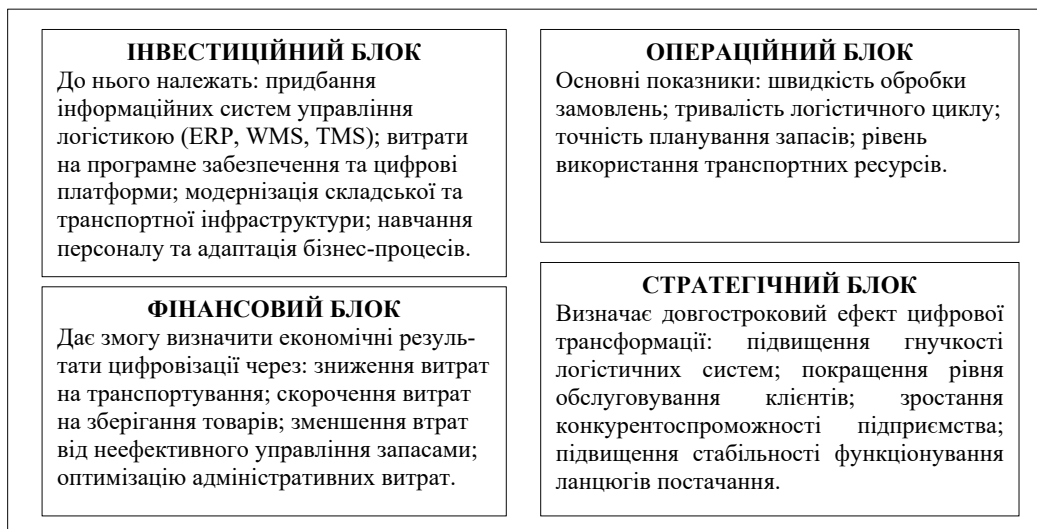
ІНВЕСТИЦІЙНИЙ БЛОК
До нього належать: придбання інформаційних систем управління логістикою (ERP, WMS, TMS); витрати на програмне забезпечення та цифрові платформи; модернізація складської та транспортної інфраструктури; навчання персоналу та адаптація бізнес-процесів.

ФІНАНСОВИЙ БЛОК
Дає змогу визначити економічні результати цифровізації через: зниження витрат на транспортування; скорочення витрат на зберігання товарів; зменшення втрат від неефективного управління запасами; оптимізацію адміністративних витрат.

ОПЕРАЦІЙНИЙ БЛОК
Основні показники: швидкість обробки замовлень; тривалість логістичного циклу; точність планування запасів; рівень використання транспортних ресурсів.

СТРАТЕГІЧНИЙ БЛОК
Визначає довгостроковий ефект цифрової трансформації: підвищення гнучкості логістичних систем; покращення рівня обслуговування клієнтів; зростання конкурентоспроможності підприємства; підвищення стабільності функціонування ланцюгів постачання.